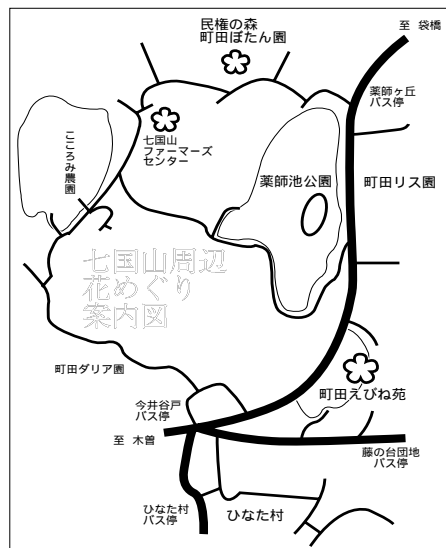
民権の森
町田ぼたん園

至 袋橋

薬師ヶ丘
バス停

こころみ農園

七国山
ファーマーズ
センター

薬師池公園

町田リス園

七国山周辺
花めぐり
案内図

町田ダリア園

町田えびね苑

今井谷戸
バス停

至 木曽

藤の台団地
バス停

ひなた村
バス停

ひなた村